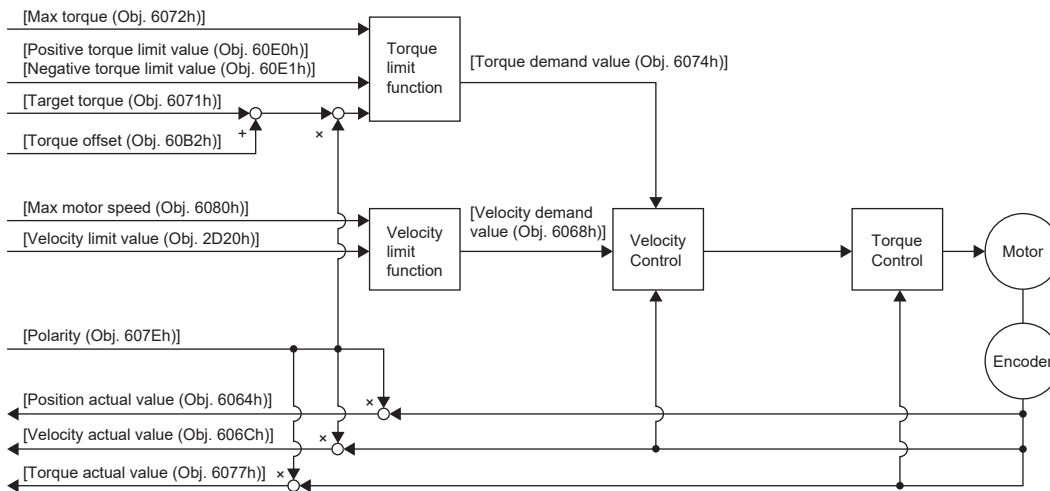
[Max torque (Obj. 6072h)]

[Positive torque limit value (Obj. 60E0h)]
[Negative torque limit value (Obj. 60E1h)]

Torque limit function

[Torque demand value (Obj. 6074h)]

[Target torque (Obj. 6071h)]

+

+

[Torque offset (Obj. 60B2h)]

×

[Max motor speed (Obj. 6080h)]

[Velocity limit value (Obj. 2D20h)]

Velocity limit function

[Velocity demand value (Obj. 6068h)]

Velocity Control

Torque Control

Motor

[Polarity (Obj. 607Eh)]

Encoder

[Position actual value (Obj. 6064h)]

×

[Velocity actual value (Obj. 606Ch)]

×

[Torque actual value (Obj. 6077h)]

×